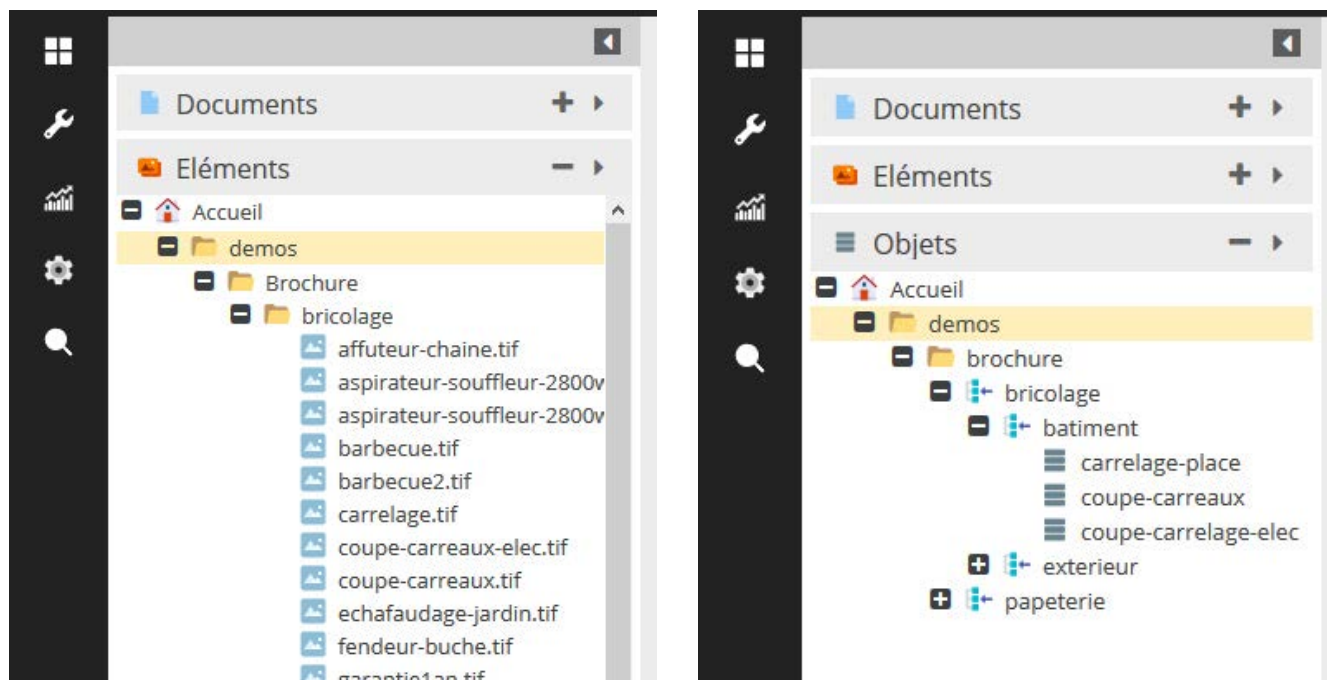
Documents

Eléments

Accueil
demos
Brochure
bricolage
affuteur-chaine.tif
aspirateur-souffleur-2800v
aspirateur-souffleur-2800v
barbecue.tif
barbecue2.tif
carrelage.tif
coupe-carreaux-elec.tif
coupe-carreaux.tif
echafaudage-jardin.tif
fendeur-buche.tif
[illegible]

Documents

Eléments

Objets

Accueil
demos
brochure
bricolage
batiment
carrelage-place
coupe-carreaux
coupe-carrelage-elec
exterieur
papeterie